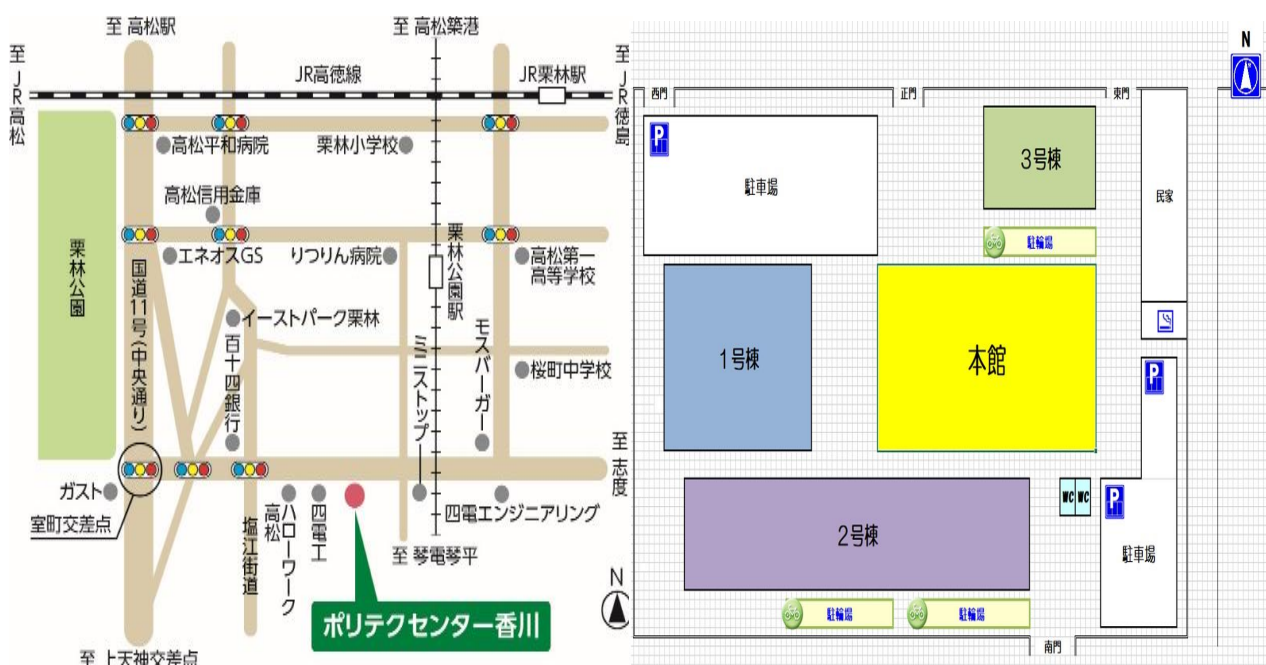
至 高松駅

至 高松築港

至 JR高松

JR高徳線

JR栗林駅

至 JR徳島

高松平和病院

栗林小学校

高松信用金庫

栗林公園

エネオスGS

りつりん病院

栗林公園駅

高松第一高等学校

国道11号(中央通り)

イーストパーク栗林

百十四銀行

ミニストップ

モスバーガー

桜町中学校

至 志度

ガスト

室町交差点

高松ハローワーク

四電工

四電エンジニアリング

塩江街道

至 琴電琴平

ポリテクセンター香川

至 上天神交差点

N

西門

正門

東門

駐車場

3号棟

民家

駐輪場

1号棟

本館

2号棟

WC WC

駐車場

駐輪場

駐輪場

南門

N